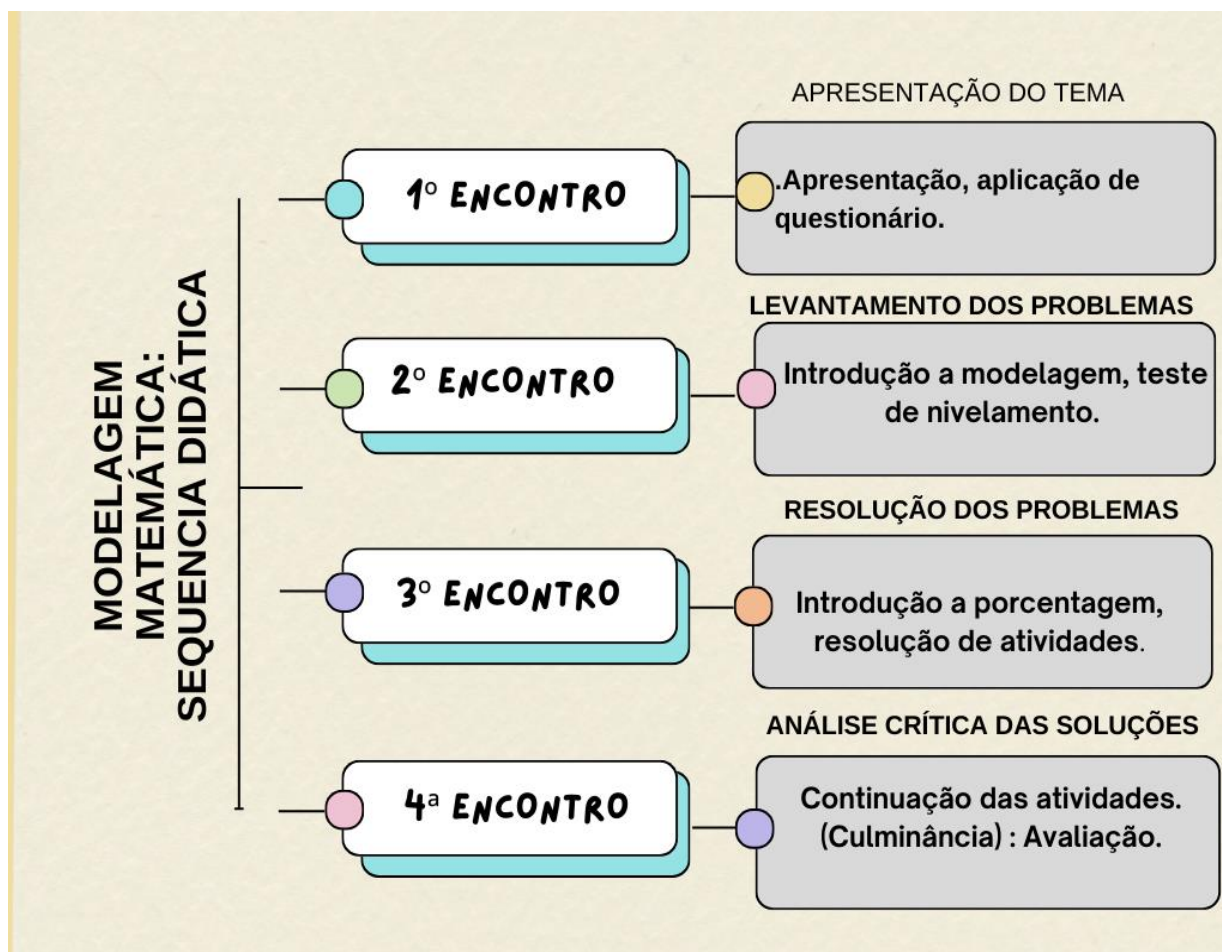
MODELAGEM MATEMÁTICA: SEQUENCIA DIDÁTICA

1º ENCONTRO

APRESENTAÇÃO DO TEMA

.Apresentação, aplicação de questionário.

2º ENCONTRO

LEVANTAMENTO DOS PROBLEMAS

Introdução a modelagem, teste de nivelamento.

3º ENCONTRO

RESOLUÇÃO DOS PROBLEMAS

Introdução a porcentagem, resolução de atividades.

4ª ENCONTRO

ANÁLISE CRÍTICA DAS SOLUÇÕES

Continuação das atividades. (Culminância) : Avaliação.